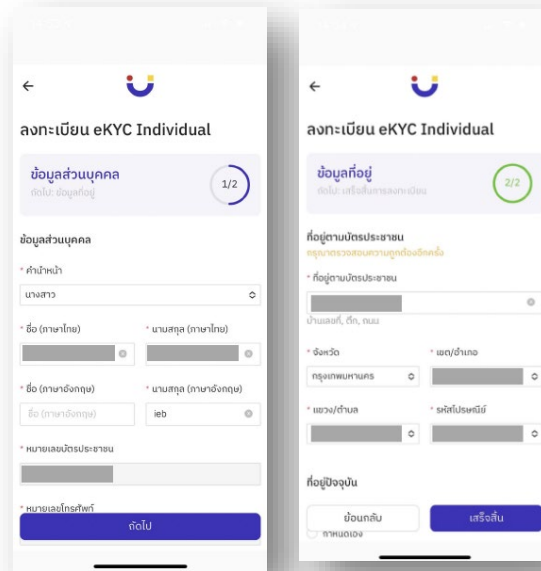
←

ลงทะเบียน eKYC Individual

ข้อมูลส่วนบุคคล
ถัดไป: ข้อมูลที่อยู่

1/2

ข้อมูลส่วนบุคคล

* คำนำหน้า

นางสาว

* ชื่อ (ภาษาไทย)

* นามสกุล (ภาษาไทย)

* ชื่อ (ภาษาอังกฤษ)

ชื่อ (ภาษาอังกฤษ)

* นามสกุล (ภาษาอังกฤษ)

ieb

* หมายเลขบัตรประชาชน

* หมายเลขโทรศัพท์

ถัดไป

←

ลงทะเบียน eKYC Individual

ข้อมูลที่อยู่
ถัดไป: เสร็จสิ้นการลงทะเบียน

2/2

ที่อยู่ตามบัตรประชาชน
กรุณาตรวจสอบความถูกต้องอีกครั้ง

* ที่อยู่ตามบัตรประชาชน

บ้านเลขที่, ตึก, ถนน

* จังหวัด

กรุงเทพมหานคร

* เขต/อำเภอ

* แขวง/ตำบล

* รหัสไปรษณีย์

ที่อยู่ปัจจุบัน

ย้อนกลับ

เสร็จสิ้น

กำหนดเอง